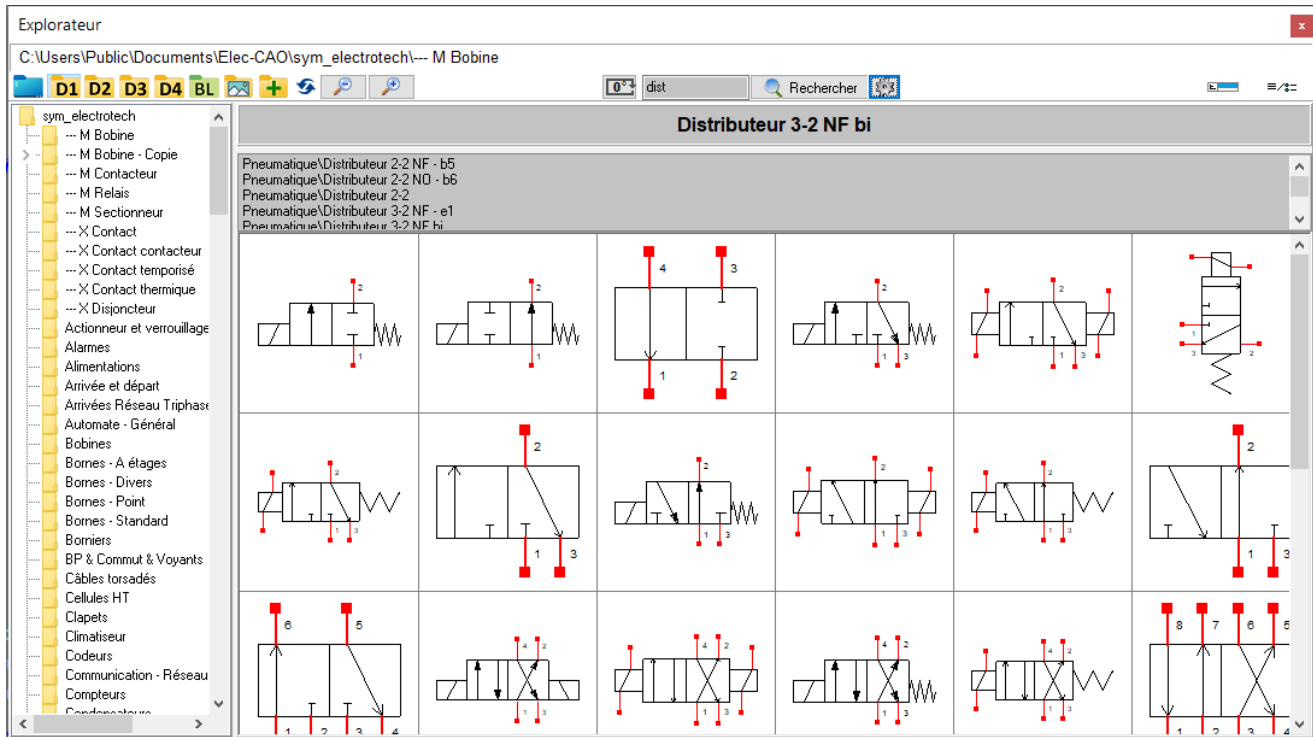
Explorateur

C:\Users\Public\Documents\Elec-CAO\sym_electrotech\--- M Bobine

D1 D2 D3 D4 BL

0° dist Rechercher

sym_electrotech
--- M Bobine
--- M Bobine - Copie
--- M Contacteur
--- M Relais
--- M Sectionneur
--- X Contact
--- X Contact contacteur
--- X Contact temporisé
--- X Contact thermique
--- X Disjoncteur
Actionneur et verrouillage
Alarmes
Alimentations
Arrivée et départ
Arrivées Réseau Triphase
Automate - Général
Bobines
Bornes - A étages
Bornes - Divers
Bornes - Point
Bornes - Standard
Borniers
BP & Commut & Voyants
Câbles torsadés
Cellules HT
Clapets
Climatiseur
Codeurs
Communication - Réseau
Compteurs
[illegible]

Distributeur 3-2 NF bi

Pneumatique\Distributeur 2-2 NF - b5
Pneumatique\Distributeur 2-2 NO - b6
Pneumatique\Distributeur 2-2
Pneumatique\Distributeur 3-2 NF - e1
Pneumatique\Distributeur 3-2 NF bi

2 1
2 1
4 3 1 2
2 1 3
2 1 3
1 3 2
2 1 3
2 1 3
2 1 3
2 1 3
2 1 3
2 1 3
6 5 1 2 3 4
4 2 1 3
4 2 1 3
4 2 1 3
4 2 1 3
8 7 6 5 1 2 3 4